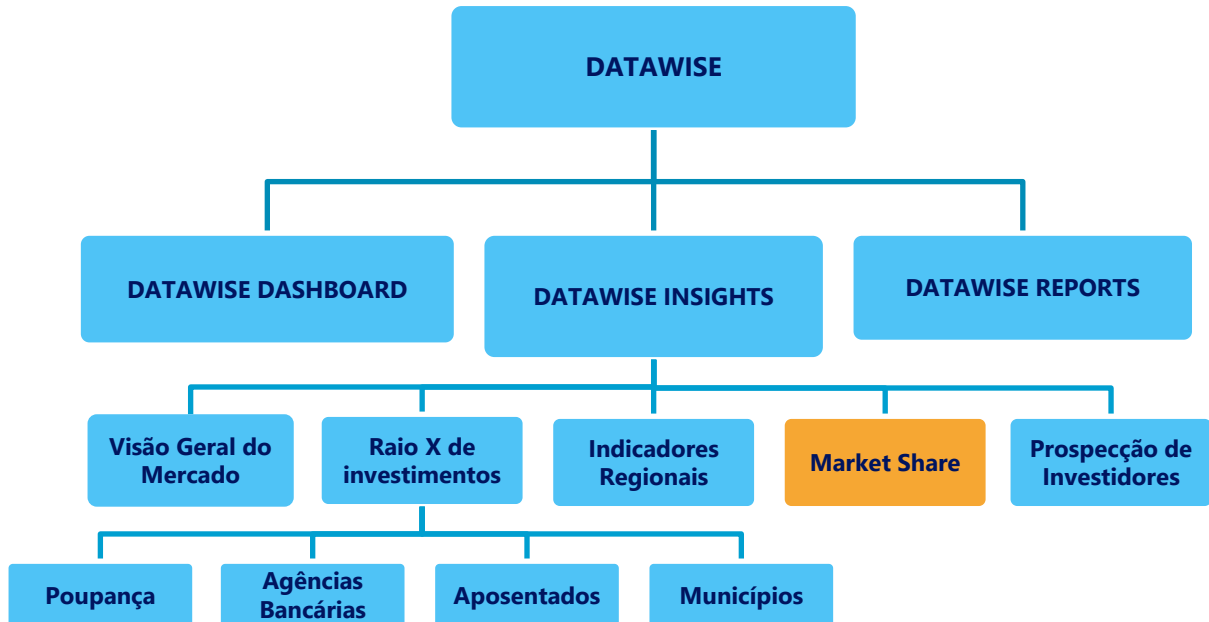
DATAWISE

DATAWISE DASHBOARD

DATAWISE INSIGHTS

DATAWISE REPORTS

Visão Geral do Mercado

Raio X de investimentos

Indicadores Regionais

Market Share

Prospecção de Investidores

Poupança

Agências Bancárias

Aposentados

Municípios